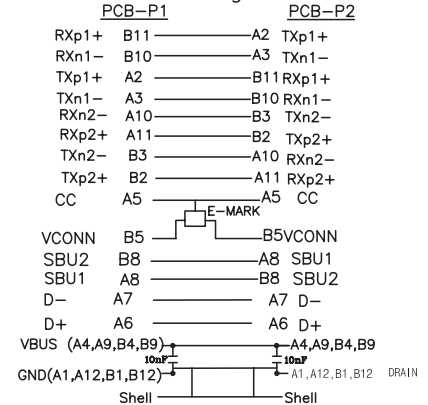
PCB–P1
PCB–P2

RXp1+ B11 A2 TXp1+
RXn1– B10 A3 TXn1–
TXp1+ A2 B11 RXp1+
TXn1– A3 B10 RXn1–
RXn2– A10 B3 TXn2–
RXp2+ A11 B2 TXp2+
TXn2– B3 A10 RXn2–
TXp2+ B2 A11 RXp2+
CC A5 A5 CC
E–MARK
VCONN B5 B5VCONN
SBU2 B8 A8 SBU1
SBU1 A8 B8 SBU2
D– A7 A7 D–
D+ A6 A6 D+
VBUS (A4,A9,B4,B9) A4,A9,B4,B9
10nF
10nF
GND(A1,A12,B1,B12) A1,A12,B1,B12 DRAIN
Shell Shell